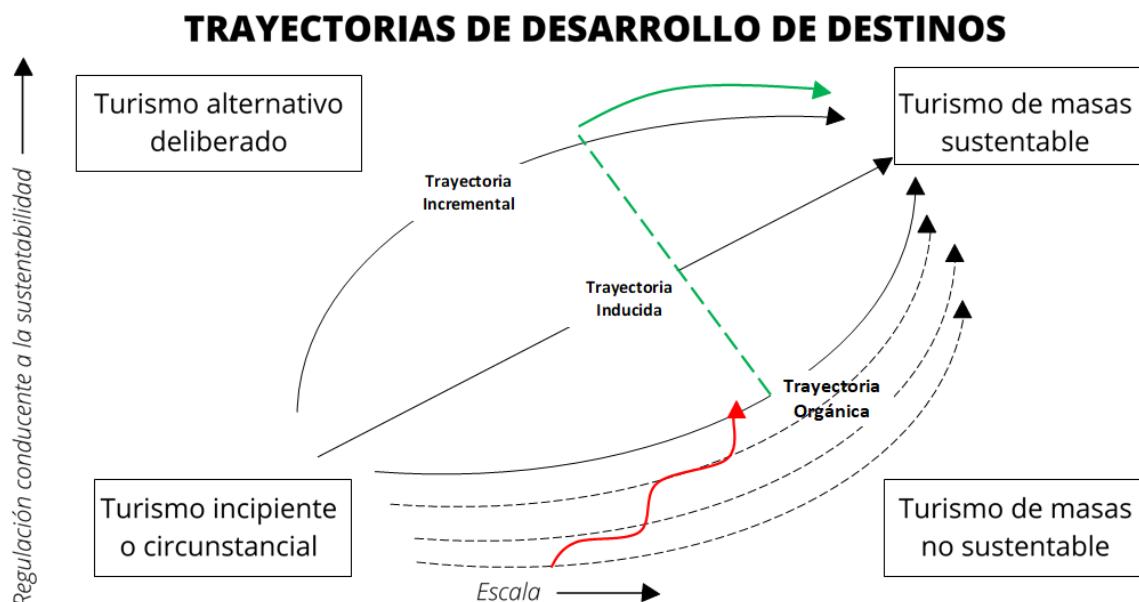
TRAYECTORIAS DE DESARROLLO DE DESTINOS

Turismo alternativo deliberado

Turismo de masas sustentable

Trayectoria Incremental

Trayectoria Inducida

Trayectoria Orgánica

Turismo incipiente o circunstancial

Turismo de masas no sustentable

Regulación conducente a la sustentabilidad

Escala